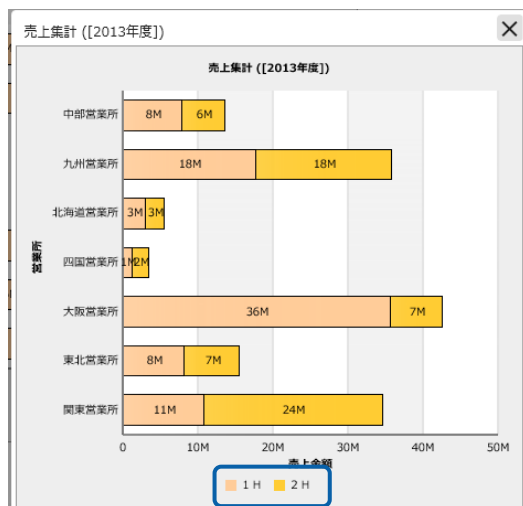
売上集計 ([2013年度])

売上集計 ([2013年度])

営業所

中部営業所 8M 6M
九州営業所 18M 18M
北海道営業所 3M 3M
四国営業所 1M 2M
大阪営業所 36M 7M
東北営業所 8M 7M
関東営業所 11M 24M

0 10M 20M 30M 40M 50M

売上金額

1 H 2 H